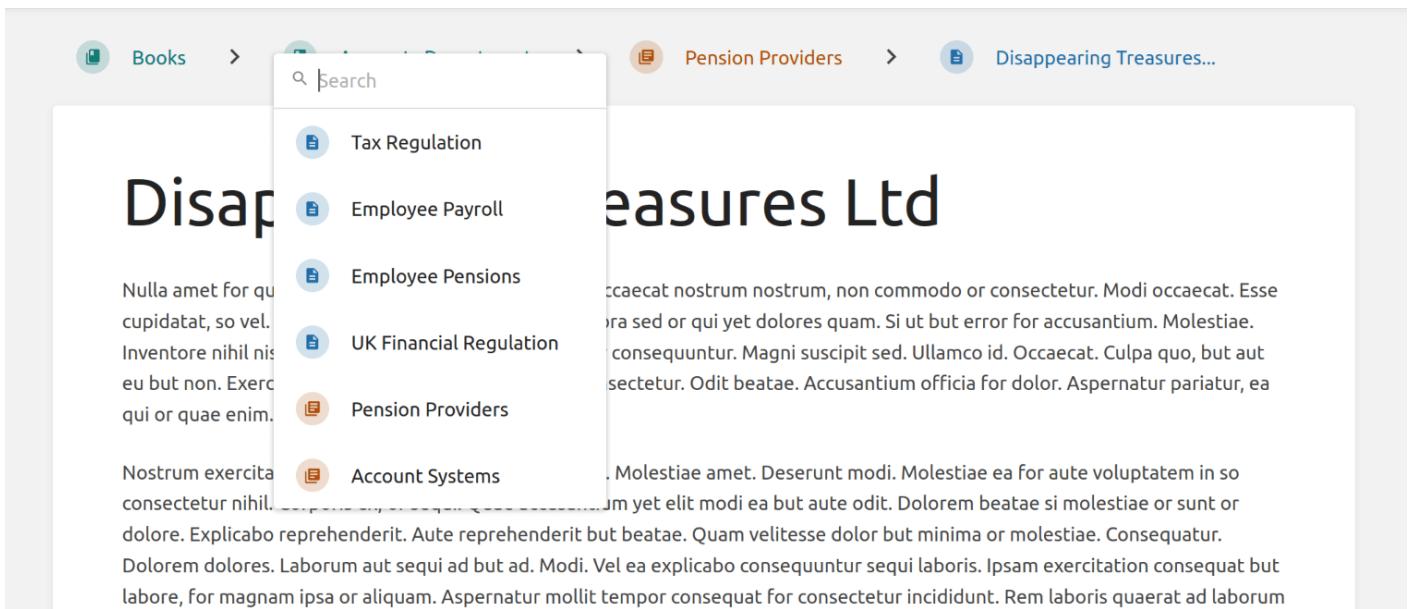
Books > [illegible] > Pension Providers > Disappearing Treasures...

Search

Tax Regulation

Employee Payroll

Employee Pensions

UK Financial Regulation

Pension Providers

Account Systems

Disap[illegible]easures Ltd

Nulla amet for qu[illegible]ccaecat nostrum nostrum, non commodo or consectetur. Modi occaecat. Esse cupidatat, so vel. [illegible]ora sed or qui yet dolores quam. Si ut but error for accusantium. Molestiae. Inventore nihil nis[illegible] consequuntur. Magni suscipit sed. Ullamco id. Occaecat. Culpa quo, but aut eu but non. Exerc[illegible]sectetur. Odit beatae. Accusantium officia for dolor. Aspernatur pariatur, ea qui or quae enim.

Nostrum exercita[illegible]. Molestiae amet. Deserunt modi. Molestiae ea for aute voluptatem in so consectetur nihil. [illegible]m yet elit modi ea but aute odit. Dolorem beatae si molestiae or sunt or dolore. Explicabo reprehenderit. Aute reprehenderit but beatae. Quam velitesse dolor but minima or molestiae. Consequatur. Dolorem dolores. Laborum aut sequi ad but ad. Modi. Vel ea explicabo consequuntur sequi laboris. Ipsam exercitation consequat but labore, for magnam ipsa or aliquam. Aspernatur mollit tempor consequat for consectetur incididunt. Rem laboris quaerat ad laborum